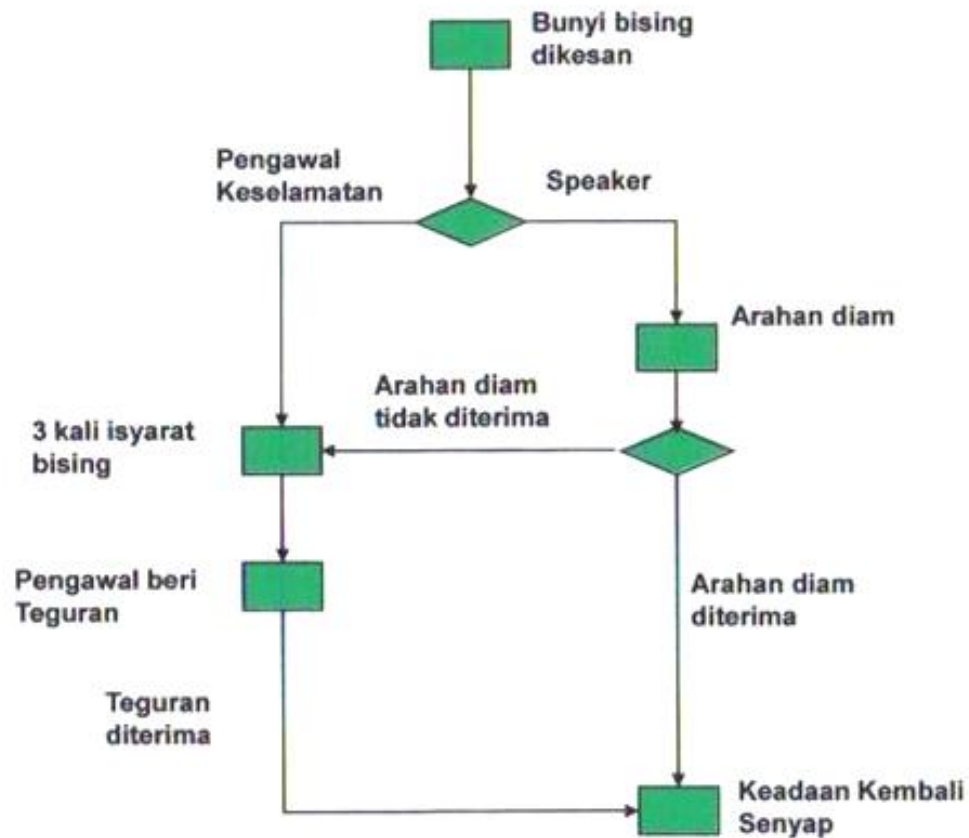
Bunyi bising dikesan

Pengawal Keselamatan

Speaker

Arahan diam

Arahan diam tidak diterima

3 kali isyarat bising

Pengawal beri Teguran

Arahan diam diterima

Teguran diterima

Keadaan Kembali Senyap